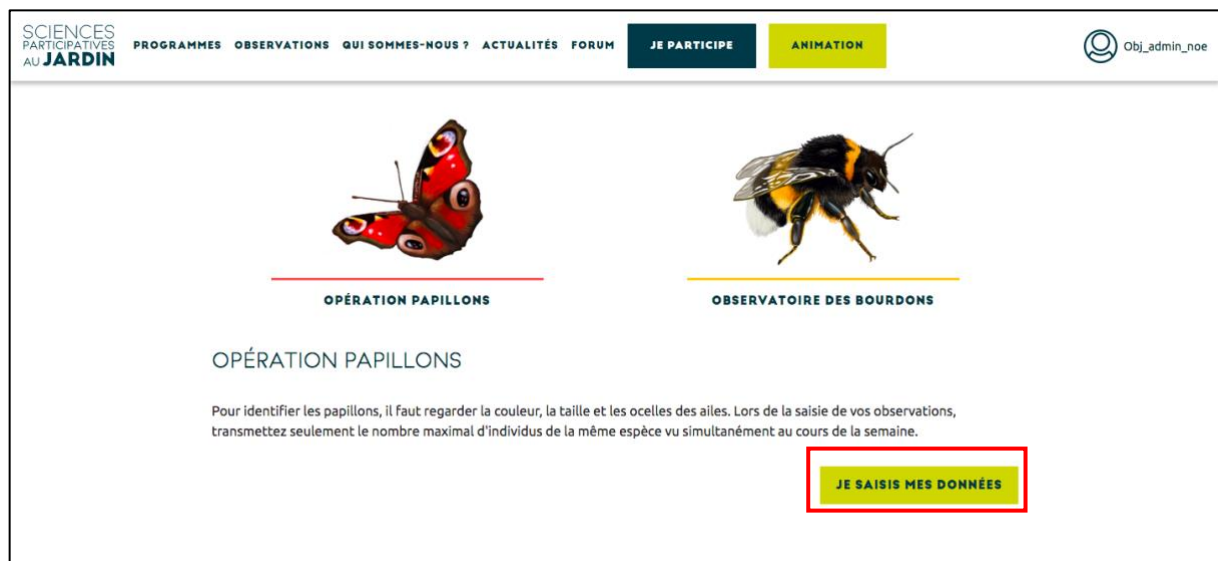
SCIENCES PARTICIPATIVES AU JARDIN

PROGRAMMES OBSERVATIONS QUI SOMMES-NOUS ? ACTUALITÉS FORUM JE PARTICIPE ANIMATION

Obj_admin_noe

OPÉRATION PAPILLONS

OBSERVATOIRE DES BOURDONS

OPÉRATION PAPILLONS

Pour identifier les papillons, il faut regarder la couleur, la taille et les ocelles des ailes. Lors de la saisie de vos observations, transmettez seulement le nombre maximal d'individus de la même espèce vu simultanément au cours de la semaine.

JE SAISIS MES DONNÉES